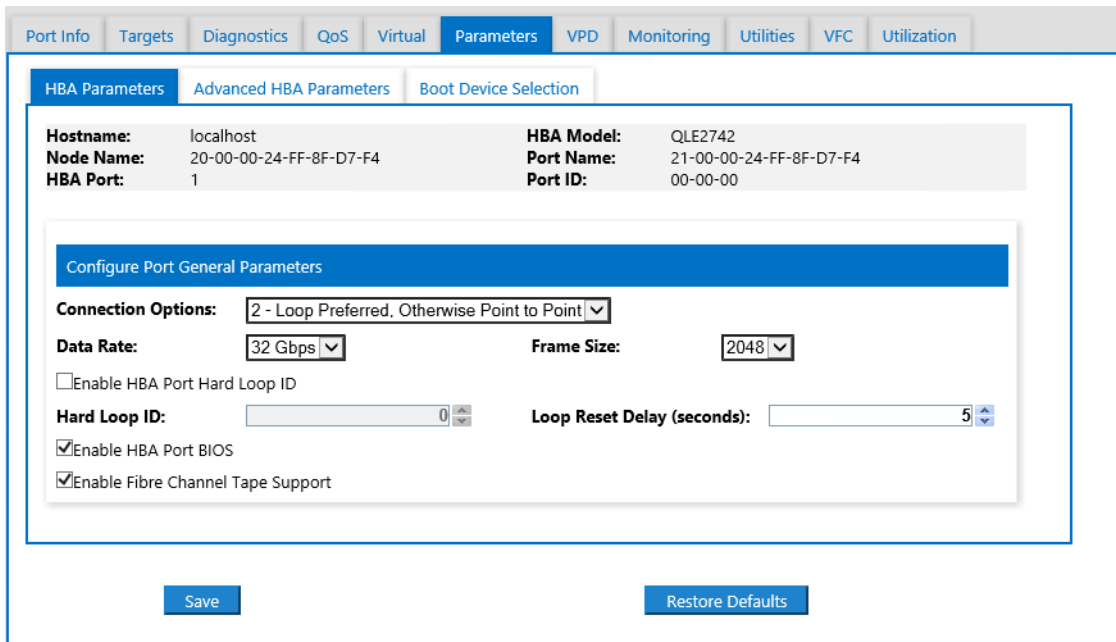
Port Info Targets Diagnostics QoS Virtual Parameters VPD Monitoring Utilities VFC Utilization

HBA Parameters Advanced HBA Parameters Boot Device Selection

Hostname: localhost
Node Name: 20-00-00-24-FF-8F-D7-F4
HBA Port: 1

HBA Model: QLE2742
Port Name: 21-00-00-24-FF-8F-D7-F4
Port ID: 00-00-00

Configure Port General Parameters

Connection Options: 2 - Loop Preferred, Otherwise Point to Point

Data Rate: 32 Gbps

Frame Size: 2048

Enable HBA Port Hard Loop ID

Hard Loop ID: 0

Loop Reset Delay (seconds): 5

Enable HBA Port BIOS

Enable Fibre Channel Tape Support

Save

Restore Defaults